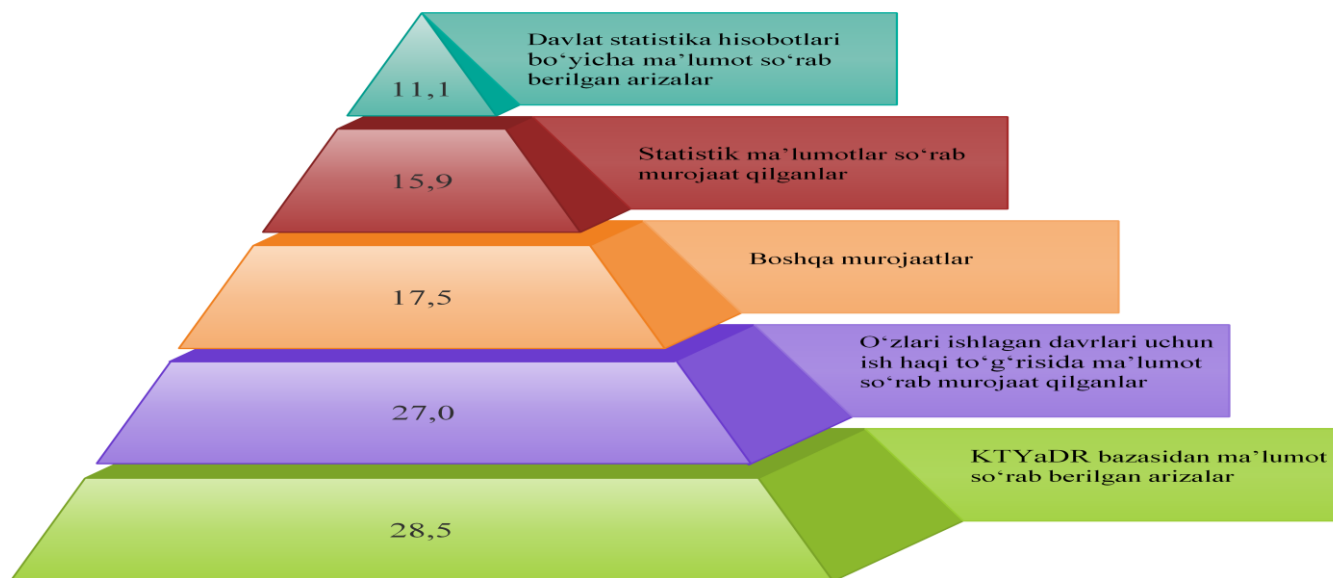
11,1

Davlat statistika hisobotlari bo‘yicha ma’lumot so‘rab berilgan arizalar

15,9

Statistik ma’lumotlar so‘rab murojaat qilganlar

17,5

Boshqa murojaatlar

27,0

O‘zlari ishlagan davrlari uchun ish haqi to‘g‘risida ma’lumot so‘rab murojaat qilganlar

28,5

KTYaDR bazasidan ma’lumot so‘rab berilgan arizalar